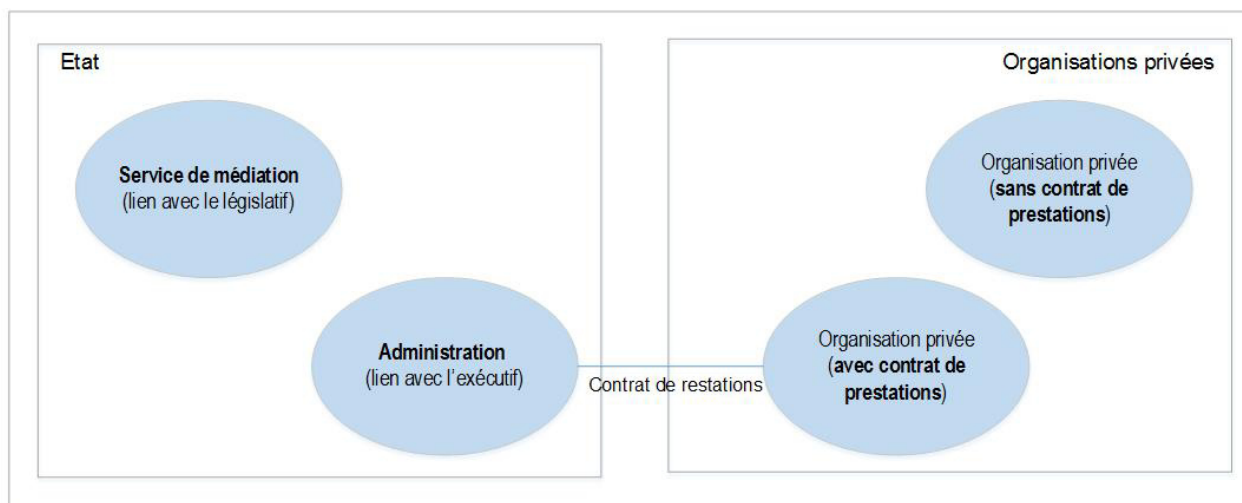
Etat

Service de médiation
(lien avec le législatif)

Administration
(lien avec l'exécutif)

Contrat de restations

Organisations privées

Organisation privée
(sans contrat de prestations)

Organisation privée
(avec contrat de prestations)